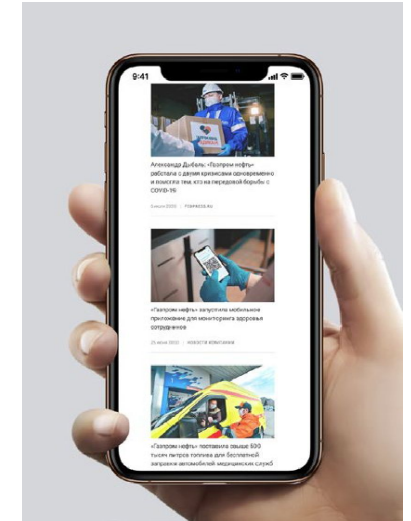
9:41

Александр Дыбаль: «Газпром нефть» работала с двумя кризисами одновременно и помогла тем, кто на передовой борьбы с COVID-19

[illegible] | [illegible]

«Газпром нефть» запустила мобильное приложение для мониторинга здоровья сотрудников

23 июля 2020 | НОВОСТИ КОМПАНИИ

«Газпром нефть» поставила свыше 590 тысяч литров топлива для бесплатной заправки автомобилей медицинских служб